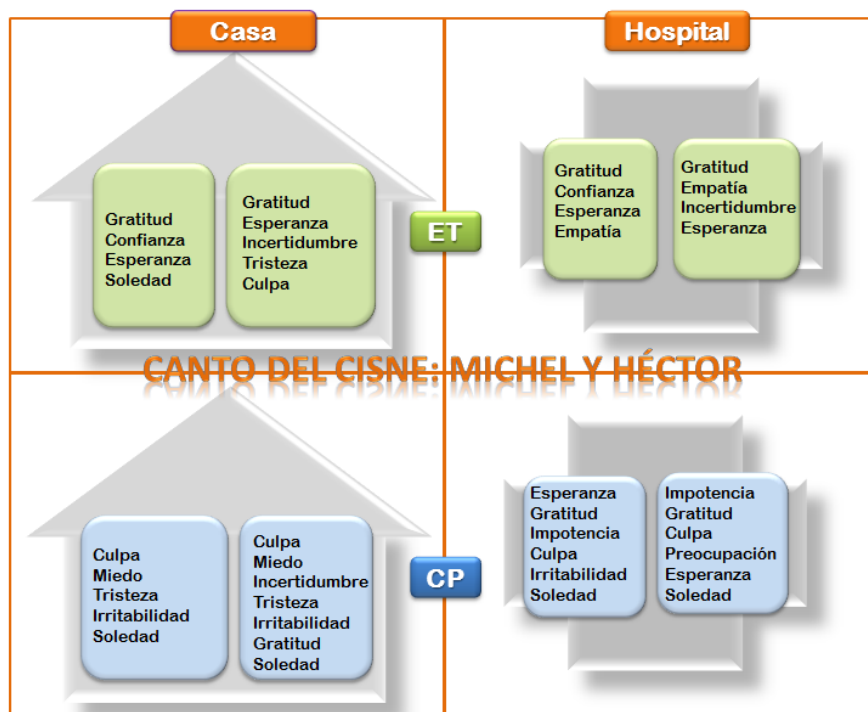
Casa

Hospital

Gratitud
Confianza
Esperanza
Soledad

Gratitud
Esperanza
Incertidumbre
Tristeza
Culpa

ET

Gratitud
Confianza
Esperanza
Empatía

Gratitud
Empatía
Incertidumbre
Esperanza

CANTO DEL CISNE: MICHEL Y HÉCTOR

Culpa
Miedo
Tristeza
Irritabilidad
Soledad

Culpa
Miedo
Incertidumbre
Tristeza
Irritabilidad
Gratitud
Soledad

CP

Esperanza
Gratitud
Impotencia
Culpa
Irritabilidad
Soledad

Impotencia
Gratitud
Culpa
Preocupación
Esperanza
Soledad